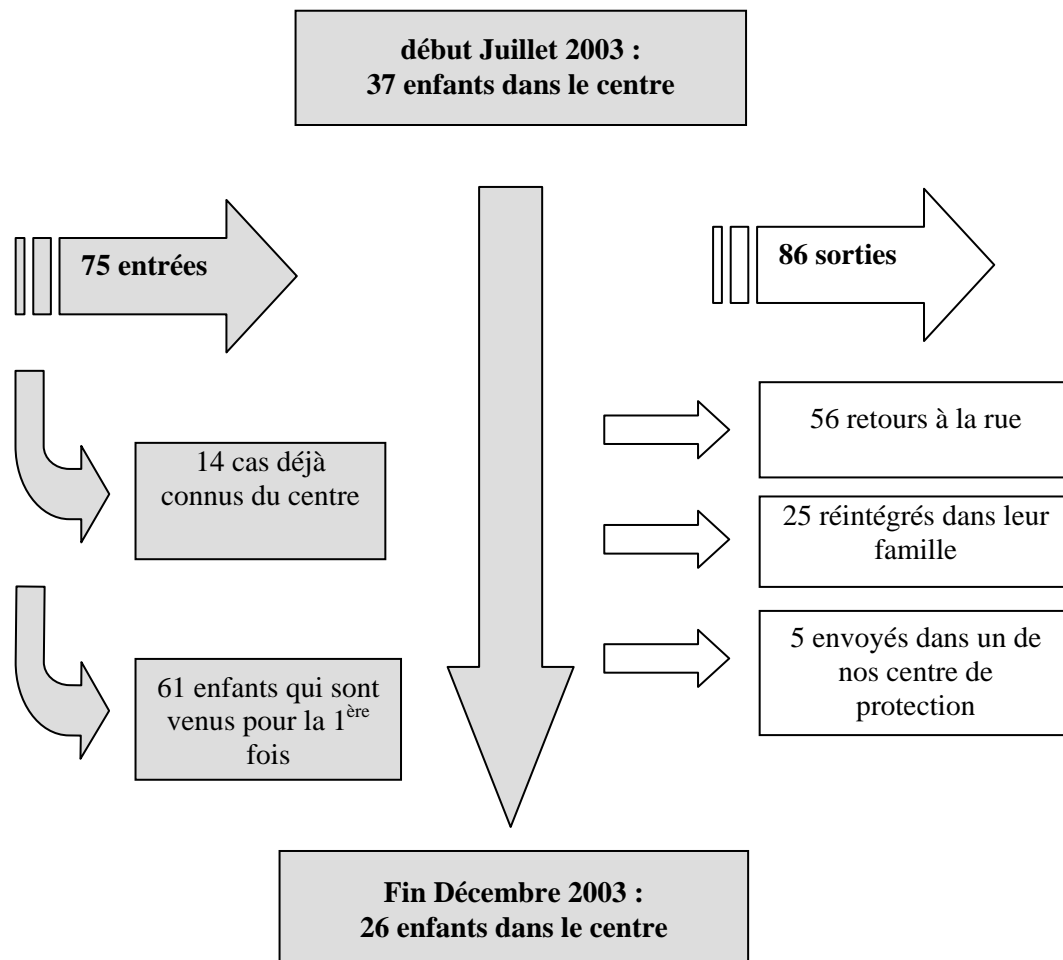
**début Juillet 2003 : 37 enfants dans le centre**

**75 entrées**

14 cas déjà connus du centre

61 enfants qui sont venus pour la 1$^{ère}$ fois

**86 sorties**

56 retours à la rue

25 réintégrés dans leur famille

5 envoyés dans un de nos centre de protection

**Fin Décembre 2003 : 26 enfants dans le centre**